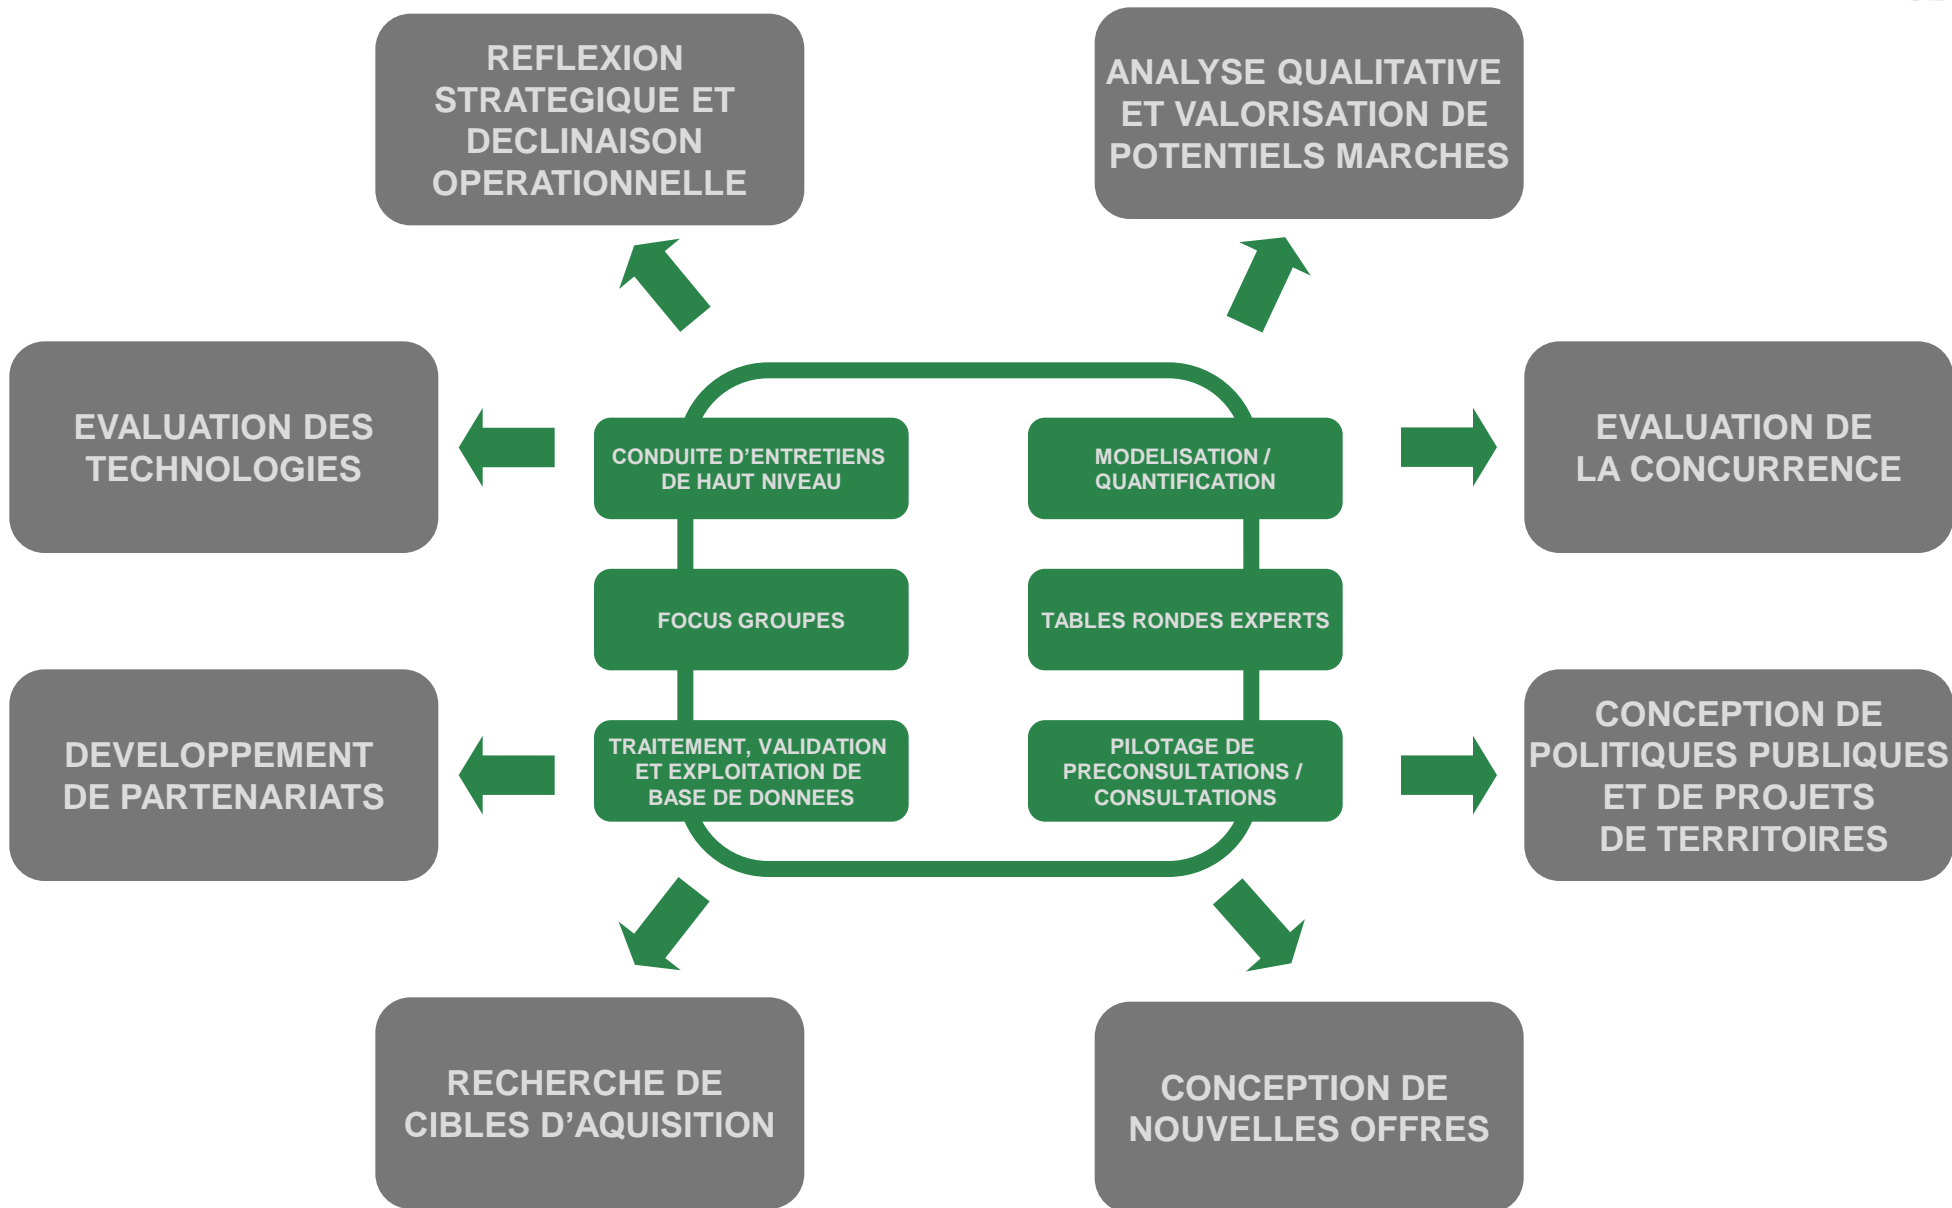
REFLEXION STRATEGIQUE ET DECLINAISON OPERATIONNELLE

ANALYSE QUALITATIVE ET VALORISATION DE POTENTIELS MARCHES

EVALUATION DES TECHNOLOGIES

CONDUITE D’ENTRETIENS DE HAUT NIVEAU

MODELISATION / QUANTIFICATION

EVALUATION DE LA CONCURRENCE

FOCUS GROUPES

TABLES RONDES EXPERTS

DEVELOPPEMENT DE PARTENARIATS

TRAITEMENT, VALIDATION ET EXPLOITATION DE BASE DE DONNEES

PILOTAGE DE PRECONSULTATIONS / CONSULTATIONS

CONCEPTION DE POLITIQUES PUBLIQUES ET DE PROJETS DE TERRITOIRES

RECHERCHE DE CIBLES D’AQUISITION

CONCEPTION DE NOUVELLES OFFRES